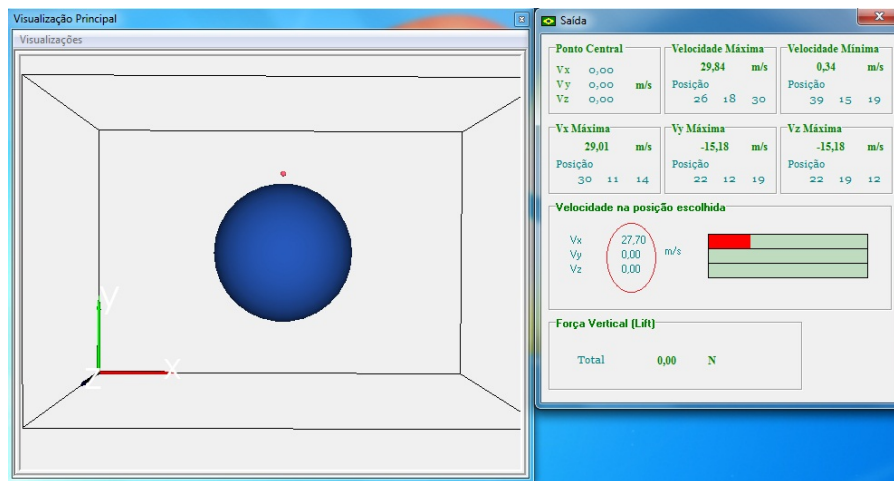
Visualização Principal
Visualizações

Y
X
Z

Saída

Ponto Central
Vx 0,00
Vy 0,00 m/s
Vz 0,00

Velocidade Máxima
29,84 m/s
Posição
26 18 30

Velocidade Mínima
0,34 m/s
Posição
39 15 19

Vx Máxima
29,01 m/s
Posição
30 11 14

Vy Máxima
-15,18 m/s
Posição
22 12 19

Vz Máxima
-15,18 m/s
Posição
22 19 12

Velocidade na posição escolhida
Vx 27,70
Vy 0,00 m/s
Vz 0,00

Força Vertical (Lift)
Total 0,00 N